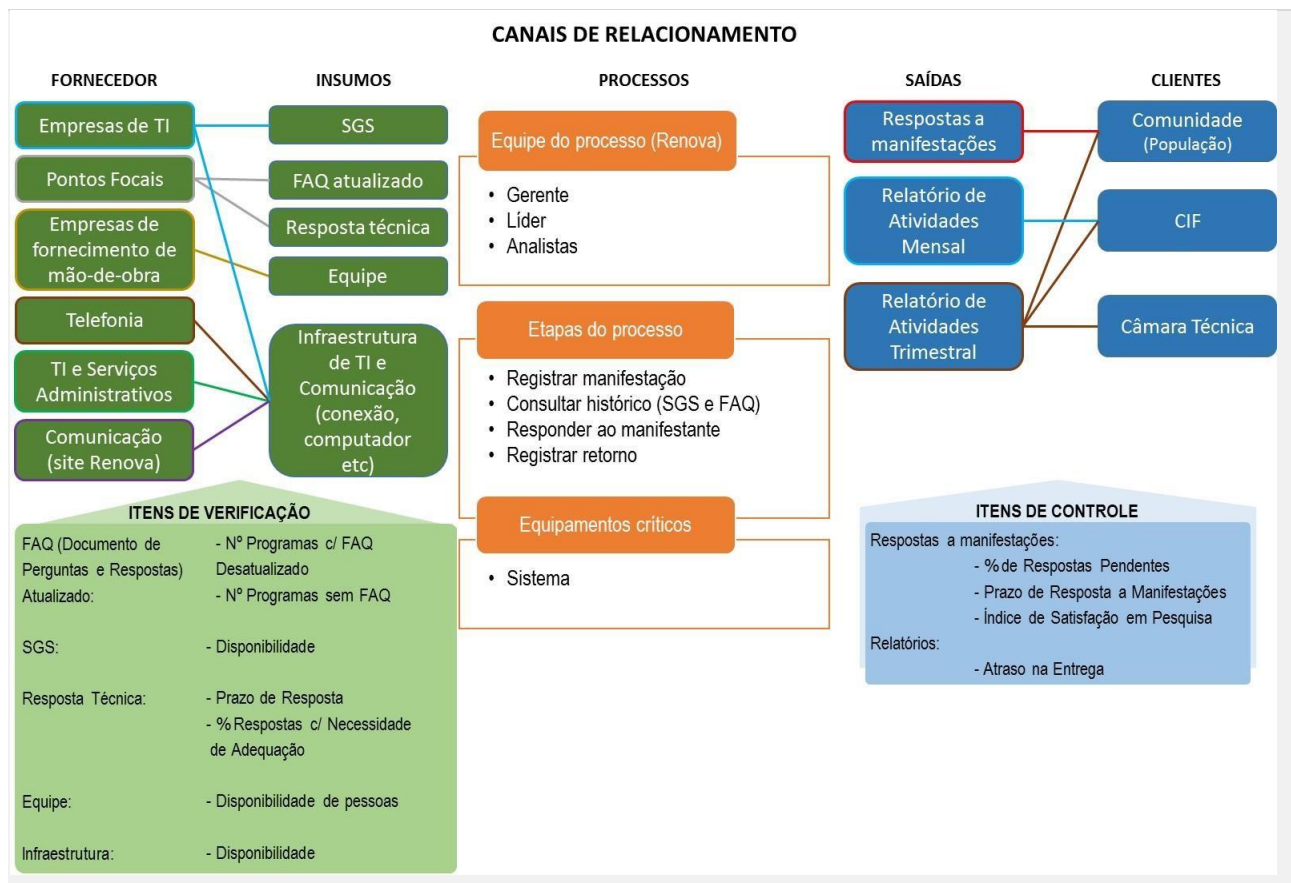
CANAIS DE RELACIONAMENTO

FORNECEDOR

Empresas de TI

Pontos Focais

Empresas de fornecimento de mão-de-obra

Telefonia

TI e Serviços Administrativos

Comunicação (site Renova)

INSUMOS

SGS

FAQ atualizado

Resposta técnica

Equipe

Infraestrutura de TI e Comunicação (conexão, computador etc)

PROCESSOS

Equipe do processo (Renova)

• Gerente
• Líder
• Analistas

Etapas do processo

• Registrar manifestação
• Consultar histórico (SGS e FAQ)
• Responder ao manifestante
• Registrar retorno

Equipamentos críticos

• Sistema

SAÍDAS

Respostas a manifestações

Relatório de Atividades Mensal

Relatório de Atividades Trimestral

CLIENTES

Comunidade (População)

CIF

Câmara Técnica

ITENS DE VERIFICAÇÃO

FAQ (Documento de Perguntas e Respostas) Atualizado: - Nº Programas c/ FAQ Desatualizado
- Nº Programas sem FAQ

SGS: - Disponibilidade

Resposta Técnica: - Prazo de Resposta
- % Respostas c/ Necessidade de Adequação

Equipe: - Disponibilidade de pessoas

Infraestrutura: - Disponibilidade

ITENS DE CONTROLE

Respostas a manifestações:
- % de Respostas Pendentes
- Prazo de Resposta a Manifestações
- Índice de Satisfação em Pesquisa

Relatórios:
- Atraso na Entrega